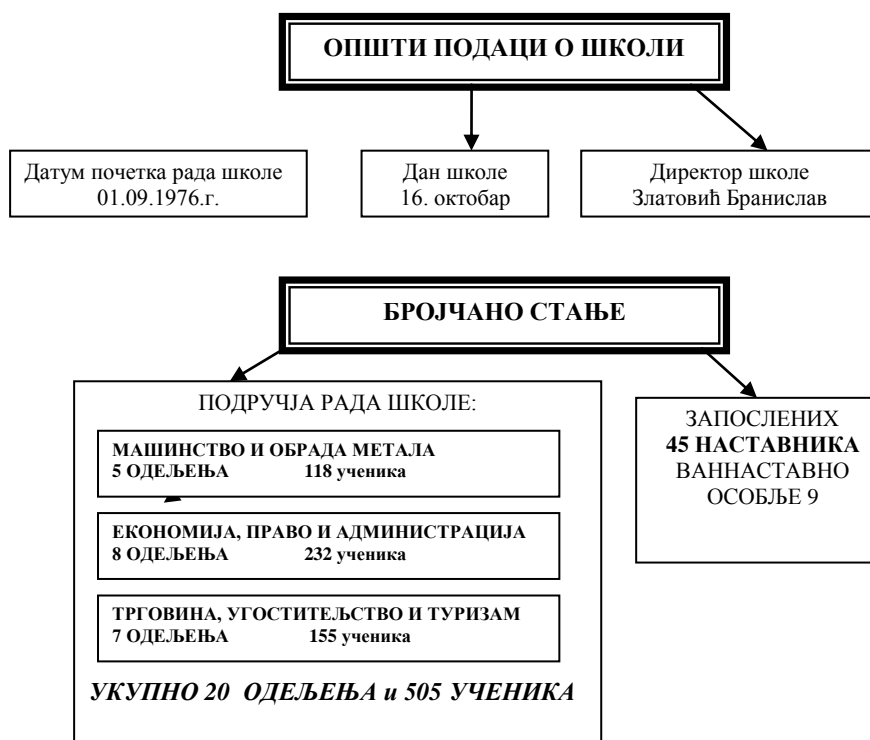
ОПШТИ ПОДАЦИ О ШКОЛИ

Датум почетка рада школе 01.09.1976.г.

Дан школе 16. октобар

Директор школе Златовић Бранислав

БРОЈЧАНО СТАЊЕ

ПОДРУЧЈА РАДА ШКОЛЕ:

МАШИНСТВО И ОБРАДА МЕТАЛА
5 ОДЕЉЕЊА 118 ученика

ЕКОНОМИЈА, ПРАВО И АДМИНИСТРАЦИЈА
8 ОДЕЉЕЊА 232 ученика

ТРГОВИНА, УГОСТИТЕЉСТВО И ТУРИЗАМ
7 ОДЕЉЕЊА 155 ученика

УКУПНО 20 ОДЕЉЕЊА и 505 УЧЕНИКА

ЗАПОСЛЕНИХ
45 НАСТАВНИКА
ВАННАСТАВНО ОСОБЉЕ 9